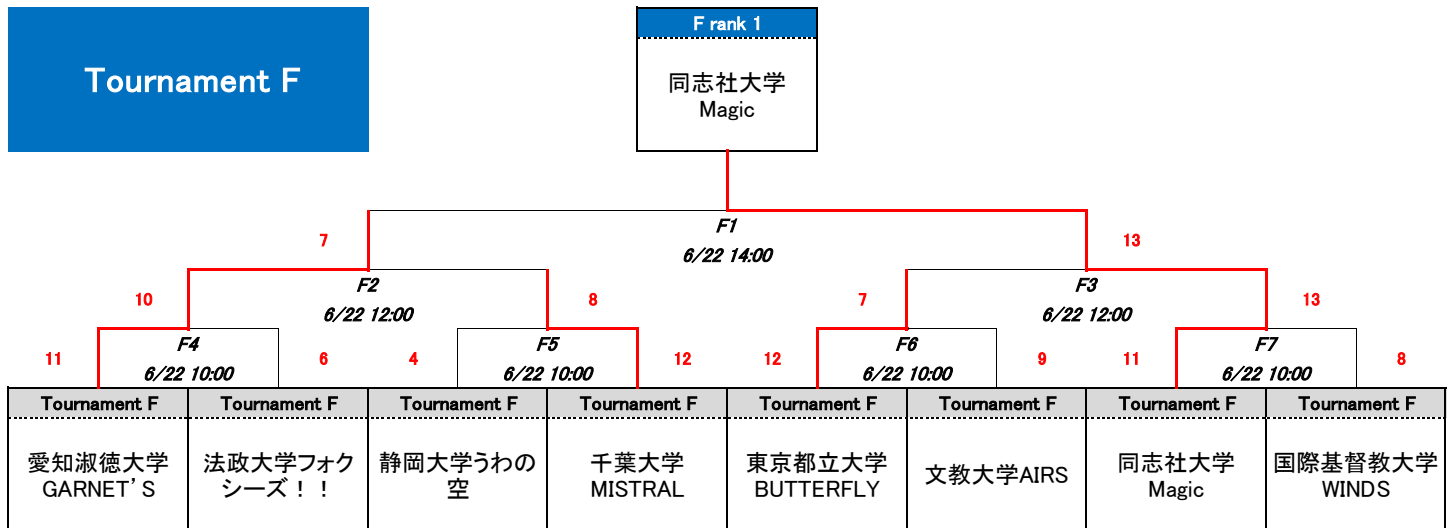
Tournament F

F rank 1
同志社大学
Magic

F1
6/22 14:00
7
13

F2
6/22 12:00
10
8

F3
6/22 12:00
7
13

F4
6/22 10:00
11
6

F5
6/22 10:00
4
12

F6
6/22 10:00
12
9

F7
6/22 10:00
11
8

| Tournament F | Tournament F | Tournament F | Tournament F | Tournament F | Tournament F | Tournament F | Tournament F |
|---|---|---|---|---|---|---|---|
| 愛知淑徳大学 GARNET'S | 法政大学フォクシーズ！！ | 静岡大学うわの空 | 千葉大学 MISTRAL | 東京都立大学 BUTTERFLY | 文教大学AIRS | 同志社大学 Magic | 国際基督教大学 WINDS |